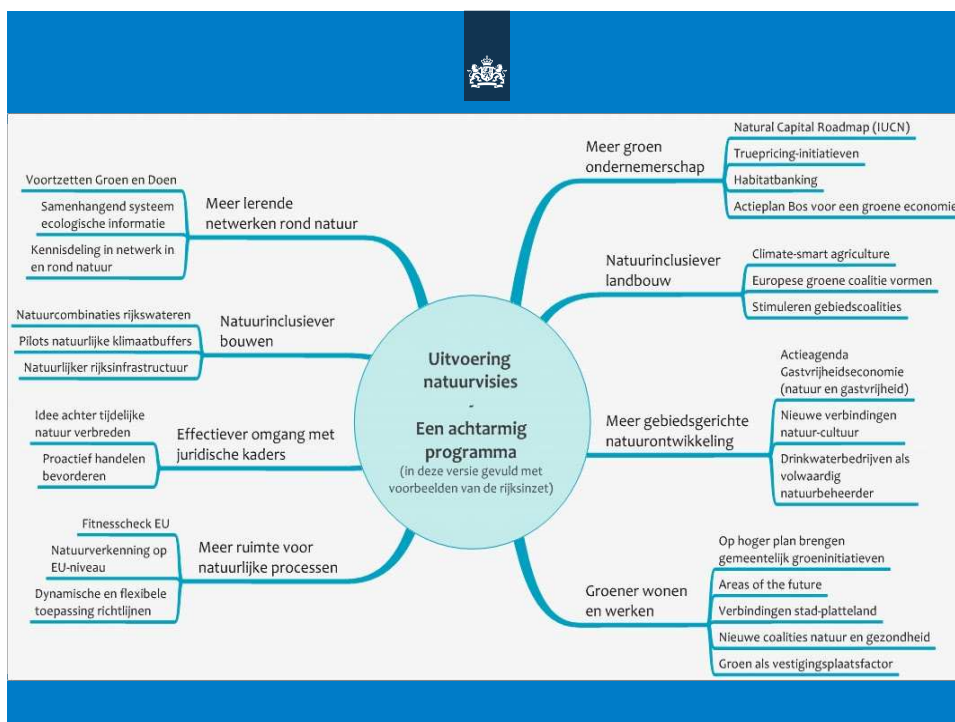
Uitvoering natuurvisies
-
Een achtarmig programma
(in deze versie gevuld met voorbeelden van de rijksinzet)

Meer lerende netwerken rond natuur
Voortzetten Groen en Doen
Samenhangend systeem ecologische informatie
Kennisdeling in netwerk in en rond natuur

Natuurinclusiever bouwen
Natuurcombinaties rijkswateren
Pilots natuurlijke klimaatbuffers
Natuurlijker rijksinfrastructuur

Effectiever omgang met juridische kaders
Idee achter tijdelijke natuur verbreden
Proactief handelen bevorderen

Meer ruimte voor natuurlijke processen
Fitnesscheck EU
Natuurverkenning op EU-niveau
Dynamische en flexibele toepassing richtlijnen

Meer groen ondernemerschap
Natural Capital Roadmap (IUCN)
Truepricing-initiatieven
Habitatbanking
Actieplan Bos voor een groene economie

Natuurinclusiever landbouw
Climate-smart agriculture
Europese groene coalitie vormen
Stimuleren gebiedscoalities

Meer gebiedsgerichte natuurontwikkeling
Actieagenda Gastvrijheidseconomie (natuur en gastvrijheid)
Nieuwe verbindingen natuur-cultuur
Drinkwaterbedrijven als volwaardig natuurbeheerder

Groener wonen en werken
Op hoger plan brengen gemeentelijk groeninitiatieven
Areas of the future
Verbindingen stad-platteland
Nieuwe coalities natuur en gezondheid
Groen als vestigingsplaatsfactor